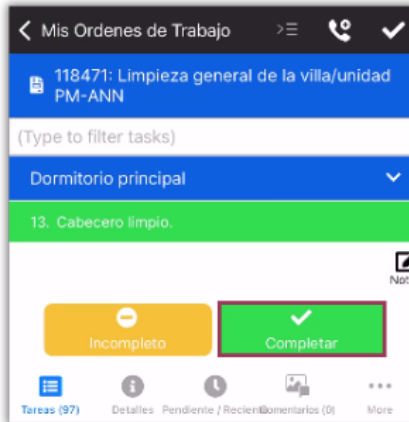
< Mis Ordenes de Trabajo

118471: Limpieza general de la villa/unidad PM-ANN

(Type to filter tasks)

Dormitorio principal

13. Cabecero limpio.

Not

Incompleto

Completar

Tareas (97)
Detalles
Pendiente / Recien
Comentarios (0)
More